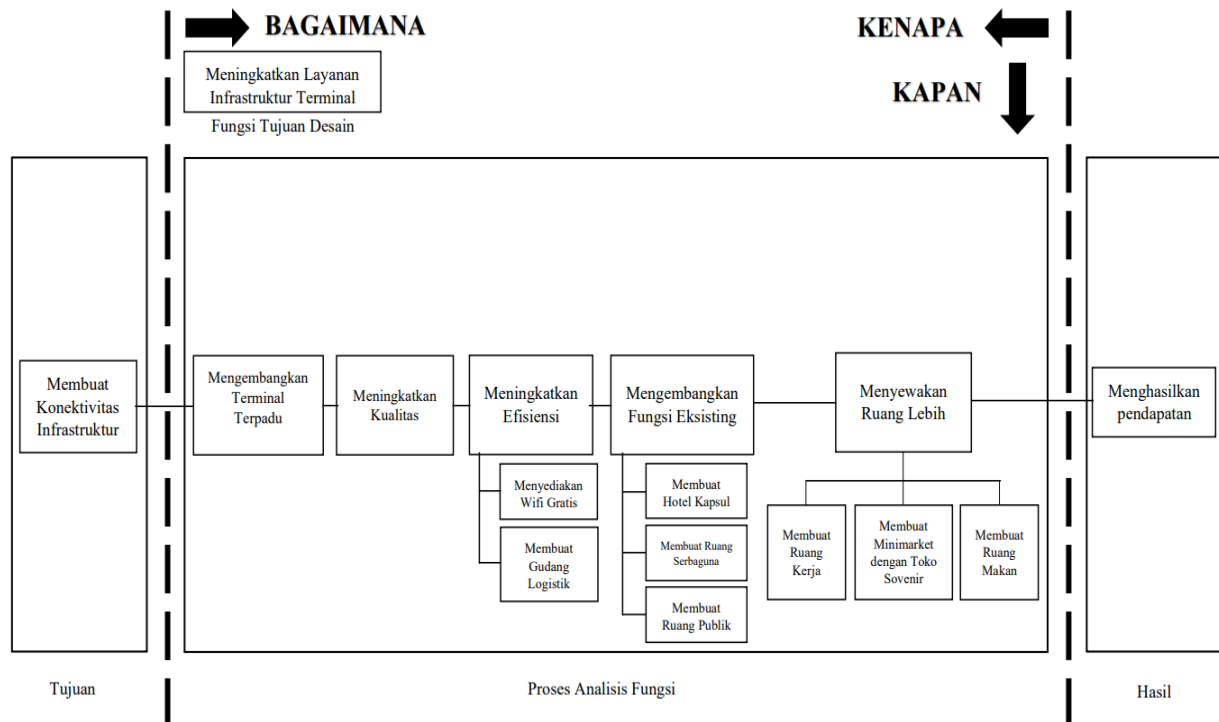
BAGAIMANA

KENAPA

KAPAN

Meningkatkan Layanan Infrastruktur Terminal

Fungsi Tujuan Desain

Membuat Konektivitas Infrastruktur

Mengembangkan Terminal Terpadu

Meningkatkan Kualitas

Meningkatkan Efisiensi

Mengembangkan Fungsi Eksisting

Menyewakan Ruang Lebih

Menghasilkan pendapatan

Menyediakan Wifi Gratis

Membuat Gudang Logistik

Membuat Hotel Kapsul

Membuat Ruang Serbaguna

Membuat Ruang Publik

Membuat Ruang Kerja

Membuat Minimarket dengan Toko Sovenir

Membuat Ruang Makan

Tujuan

Proses Analisis Fungsi

Hasil